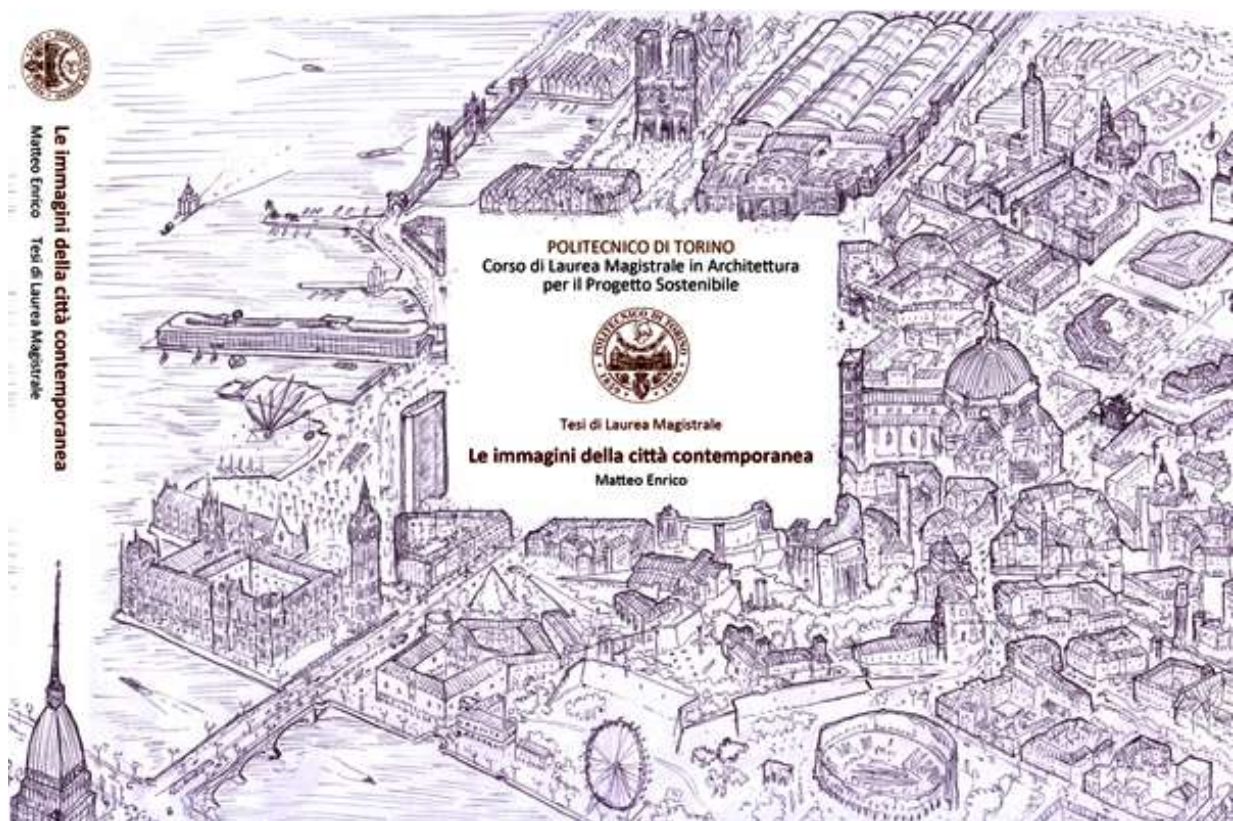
Le immagini della città contemporanea
Matteo Enrico Tesi di Laurea Magistrale

POLITECNICO DI TORINO
Corso di Laurea Magistrale in Architettura per il Progetto Sostenibile

Tesi di Laurea Magistrale

Le immagini della città contemporanea
Matteo Enrico